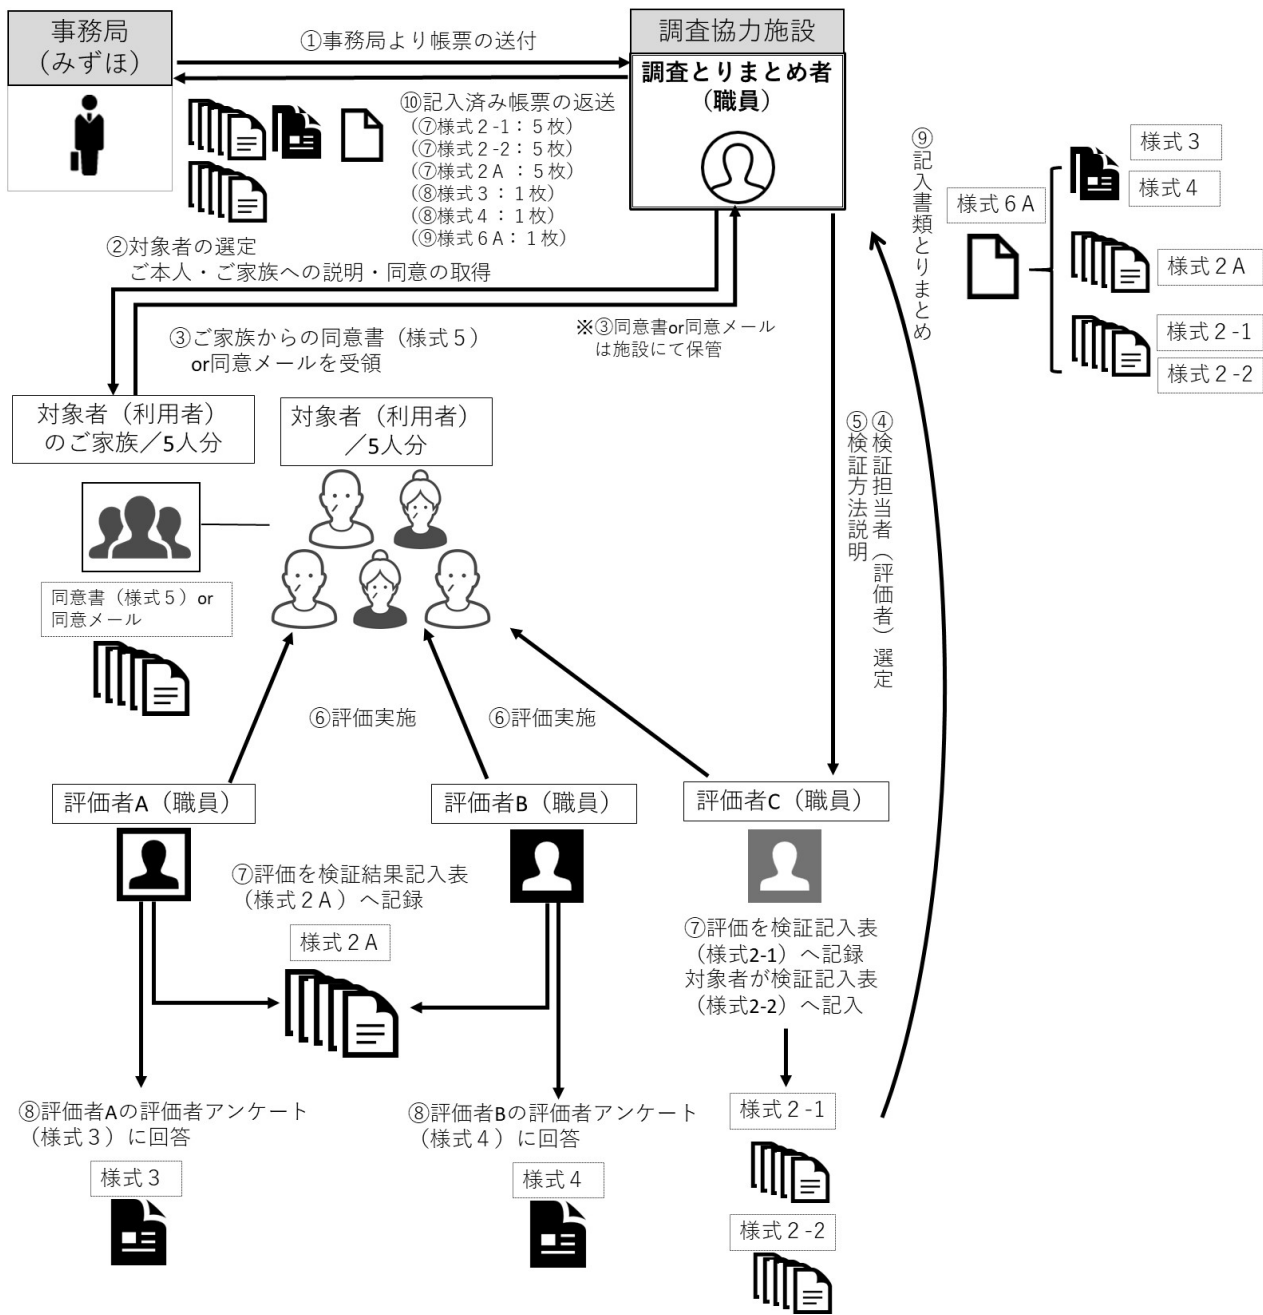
事務局
（みずほ）

①事務局より帳票の送付

調査協力施設

調査とりまとめ者
（職員）

⑩記入済み帳票の返送
（⑦様式２-1：５枚）
（⑦様式２-2：５枚）
（⑦様式２Ａ　：５枚）
（⑧様式３：１枚）
（⑧様式４：１枚）
（⑨様式６Ａ：１枚）

⑨記入書類とりまとめ

様式３
様式４
様式６Ａ
様式２Ａ
様式２-1
様式２-2

②対象者の選定
ご本人・ご家族への説明・同意の取得

③ご家族からの同意書（様式５）
or同意メールを受領

※③同意書or同意メール
は施設にて保管

④検証担当者（評価者）選定
⑤検証方法説明

対象者（利用者）
のご家族／5人分

対象者（利用者）
／5人分

同意書（様式５）or
同意メール

⑥評価実施

⑥評価実施

評価者A（職員）

評価者B（職員）

評価者C（職員）

⑦評価を検証結果記入表
（様式２Ａ）へ記録

様式２Ａ

⑦評価を検証記入表
（様式2-1）へ記録
対象者が検証記入表
（様式2-2）へ記入

⑧評価者Aの評価者アンケート
（様式３）に回答

様式３

⑧評価者Bの評価者アンケート
（様式４）に回答

様式４

様式２-1

様式２-2